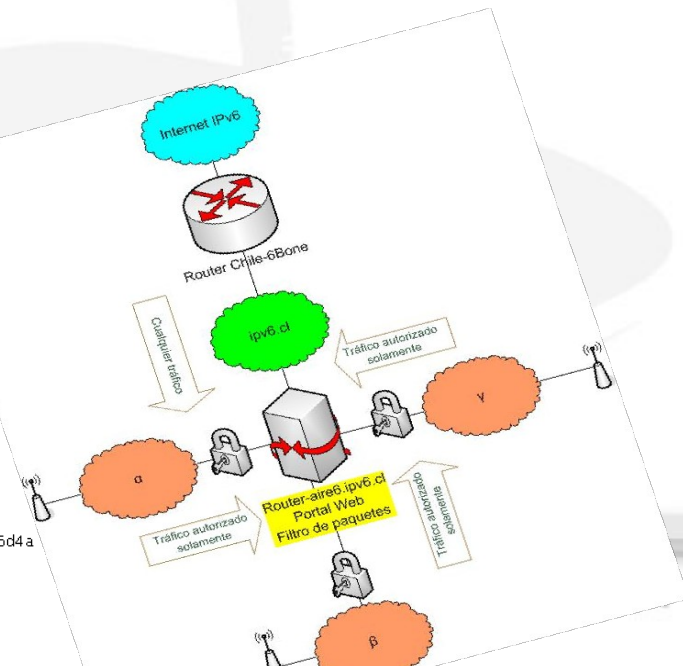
Internet IPv6

Router Chile-6Bone

Cualquier tráfico

ipv6.cl

Tráfico autorizado solamente

γ

α

Router-aire6.ipv6.cl
Portal Web
Filtro de paquetes

Tráfico autorizado solamente

Tráfico autorizado solamente

β

6d4 a